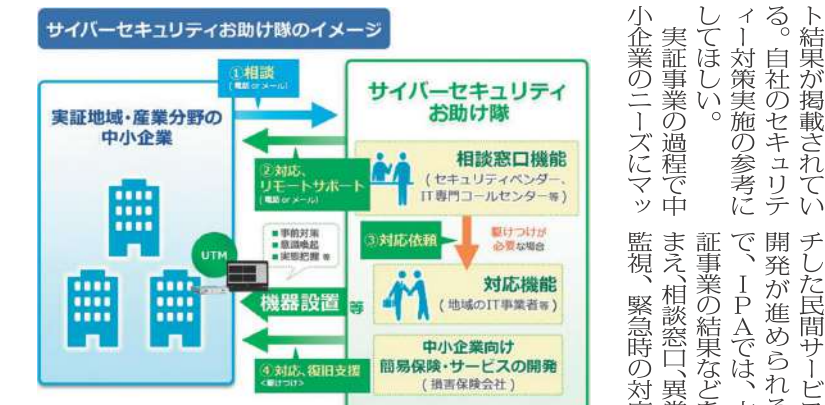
サイバーセキュリティお助け隊のイメージ

実証地域・産業分野の中小企業

①相談
（電話 or メール）

②対応、リモートサポート
（電話 or メール）

UTM

■事前対策
■意識喚起
■実態把握 等

機器設置 等

④対応、復旧支援
＜駆けつけ＞

サイバーセキュリティお助け隊

相談窓口機能
（セキュリティベンダー、IT専門コールセンター等）

③対応依頼

駆けつけが必要な場合

対応機能
（地域のIT事業者等）

中小企業向け簡易保険・サービスの開発
（損害保険会社）

ト結果が掲載されている。自社のセキュリティー対策実施の参考にしてほしい。

実証事業の過程で中小企業のニーズにマッチした民間サービ開発が進められるで、IPAでは、上証事業の結果などをまえ、相談窓口、異監視、緊急時の対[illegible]